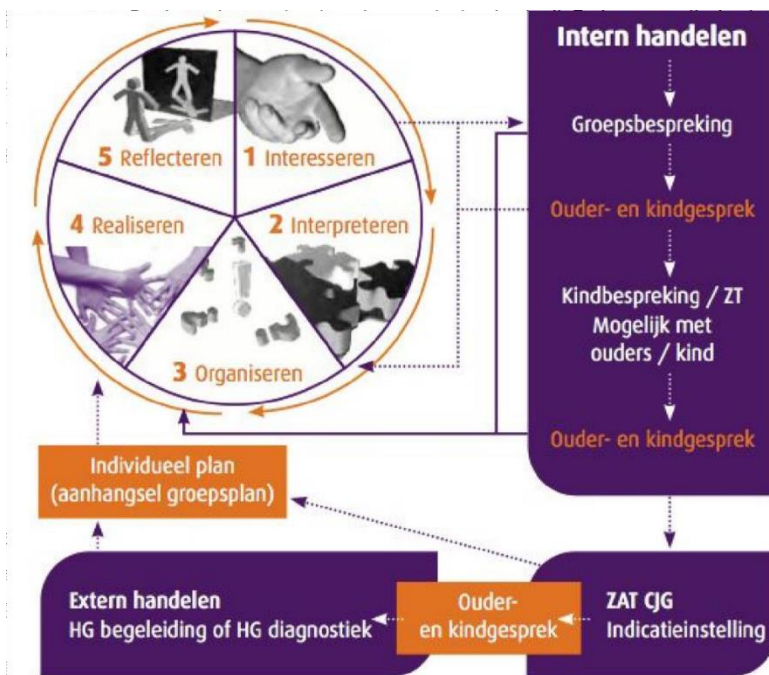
5 Reflecteren
1 Interesseren
4 Realiseren
2 Interpreteren
3 Organiseren

Intern handelen
Groepsbespreking
Ouder- en kindgesprek
Kindbespreking / ZT Mogelijk met ouders / kind
Ouder- en kindgesprek

Individueel plan (aanhangsel groepsplan)

Extern handelen
HG begeleiding of HG diagnostiek

Ouder- en kindgesprek

ZAT CJG
Indicatieinstelling